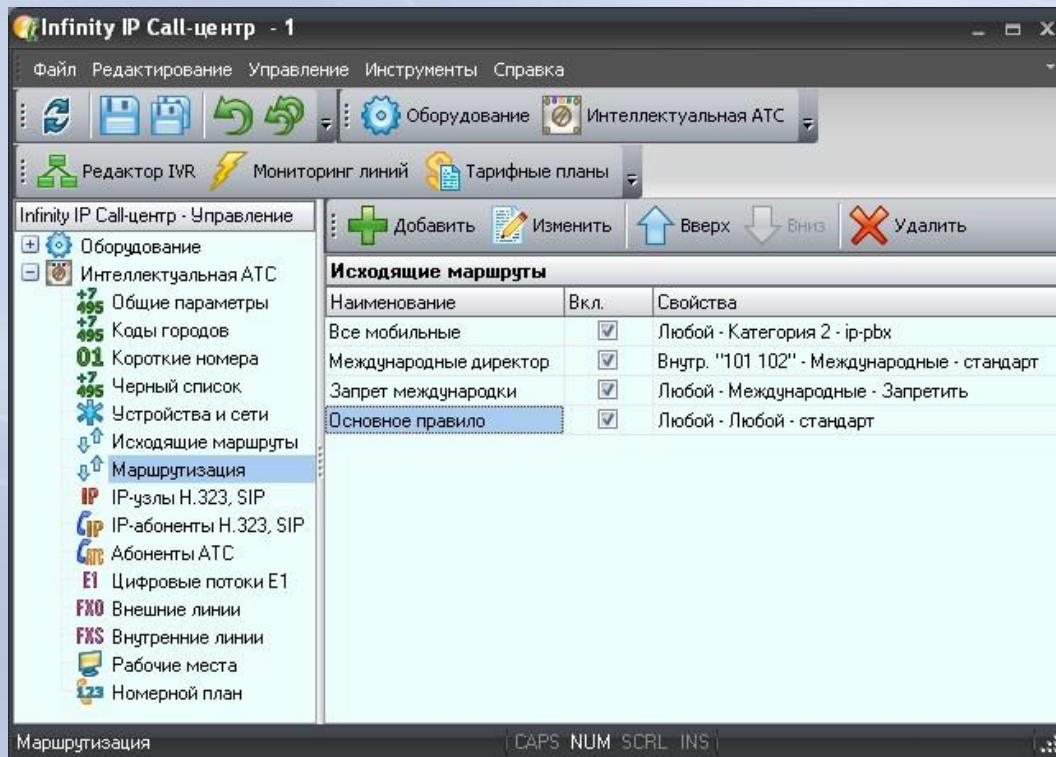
Infinity IP Call-центр - 1

Файл Редактирование Управление Инструменты Справка

Оборудование Интеллектуальная АТС

Редактор IVR Мониторинг линий Тарифные планы

Infinity IP Call-центр - Управление
Оборудование
Интеллектуальная АТС
Общие параметры
Коды городов
01 Короткие номера
Черный список
Устройства и сети
Исходящие маршруты
Маршрутизация
IP IP-узлы H.323, SIP
IP-абоненты H.323, SIP
Абоненты АТС
E1 Цифровые потоки E1
FXO Внешние линии
FXS Внутренние линии
Рабочие места
123 Номерной план

Добавить Изменить Вверх Вниз Удалить

Исходящие маршруты

| Наименование | Вкл. | Свойства |
|---|---|---|
| Все мобильные | ☑ | Любой - Категория 2 - ip-pbx |
| Международные директор | ☑ | Внутр. "101 102" - Международные - стандарт |
| Запрет международки | ☑ | Любой - Международные - Запретить |
| Основное правило | ☑ | Любой - Любой - стандарт |

Маршрутизация CAPS NUM SCRL INS